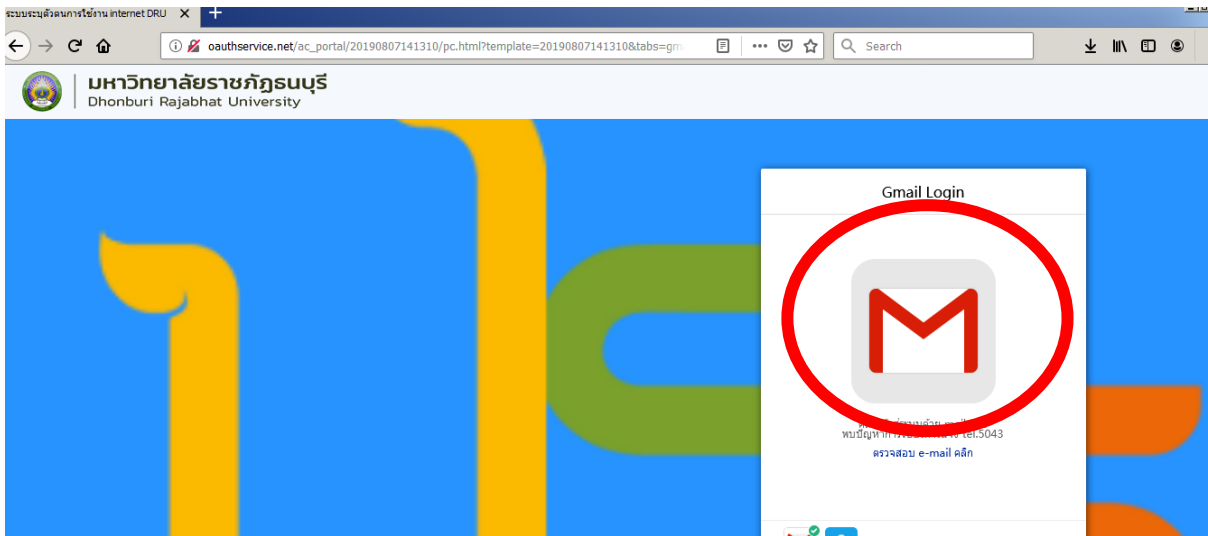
ระบบระบุตัวตนการใช้งาน internet DRU

oauthservice.net/ac_portal/20190807141310/pc.html?template=20190807141310&tabs=gm

Search

มหาวิทยาลัยราชภัฏธนบุรี
Dhonburi Rajabhat University

Gmail Login

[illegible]
พบปัญหา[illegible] tel.5043
ตรวจสอบ e-mail คลิก